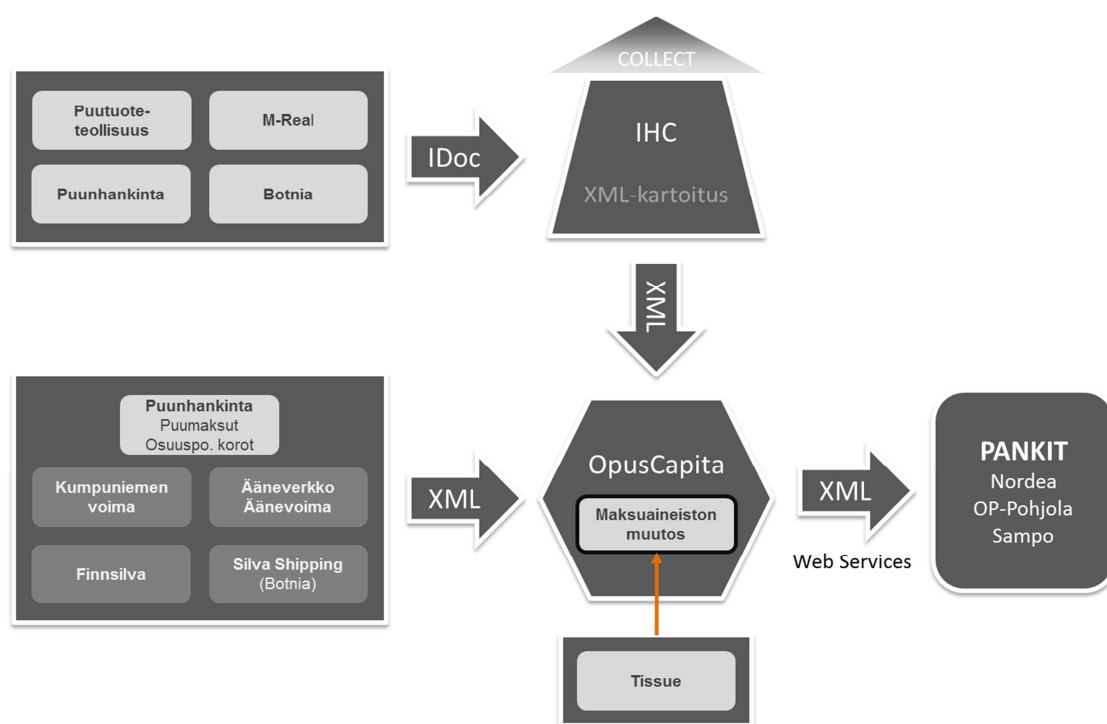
Puutuoteteollisuus

M-Real

Puunhankinta

Botnia

IDoc

COLLECT

IHC

XML-kartoitus

XML

Puunhankinta
Puumaksut
Osuuspo. korot

Kumpuniemen voima

Ääneverkko Äänevoima

Finnsilva

Silva Shipping (Botnia)

XML

OpusCapita

Maksuaineiston muutos

XML

Web Services

PANKIT
Nordea
OP-Pohjola
Sampo

Tissue